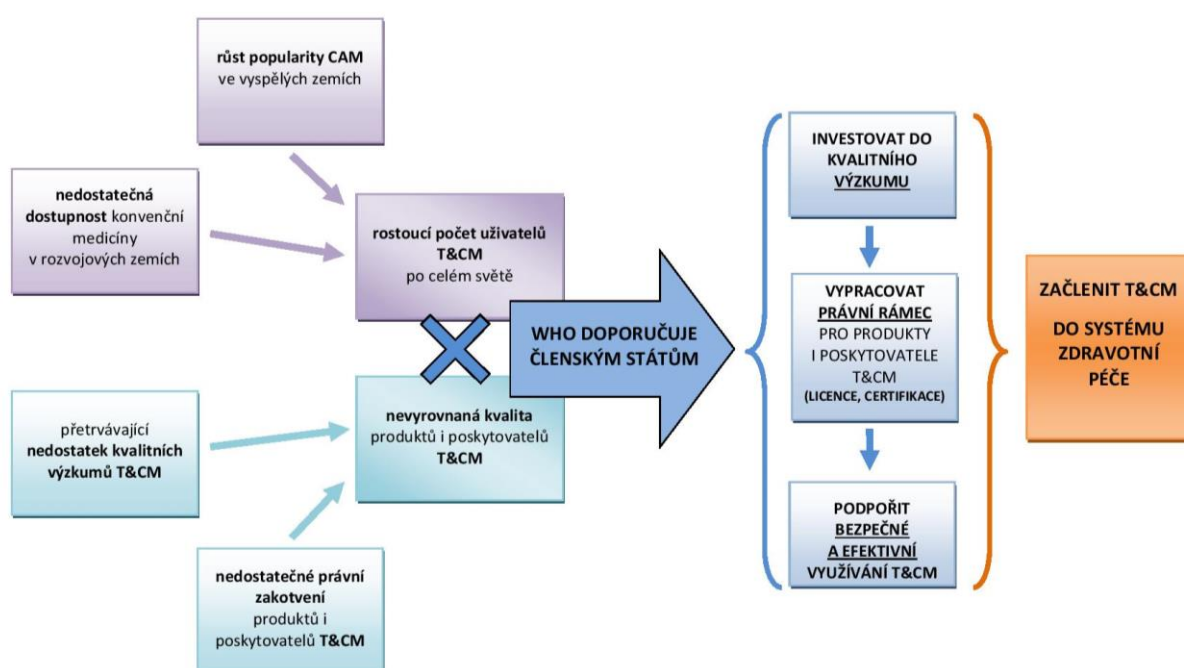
růst popularity CAM ve vyspělých zemích

nedostatečná dostupnost konvenční medicíny v rozvojových zemích

rostoucí počet uživatelů T&CM po celém světě

přetrvávající nedostatek kvalitních výzkumů T&CM

nevyrovnaná kvalita produktů i poskytovatelů T&CM

nedostatečné právní zakotvení produktů i poskytovatelů T&CM

WHO DOPORUČUJE ČLENSKÝM STÁTŮM

INVESTOVAT DO KVALITNÍHO VÝZKUMU

VYPRACOVAT PRÁVNÍ RÁMEC PRO PRODUKTY I POSKYTOVATELE T&CM (LICENCE, CERTIFIKACE)

PODPOŘIT BEZPEČNÉ A EFEKTIVNÍ VYUŽÍVÁNÍ T&CM

ZAČLENIT T&CM DO SYSTÉMU ZDRAVOTNÍ PÉČE